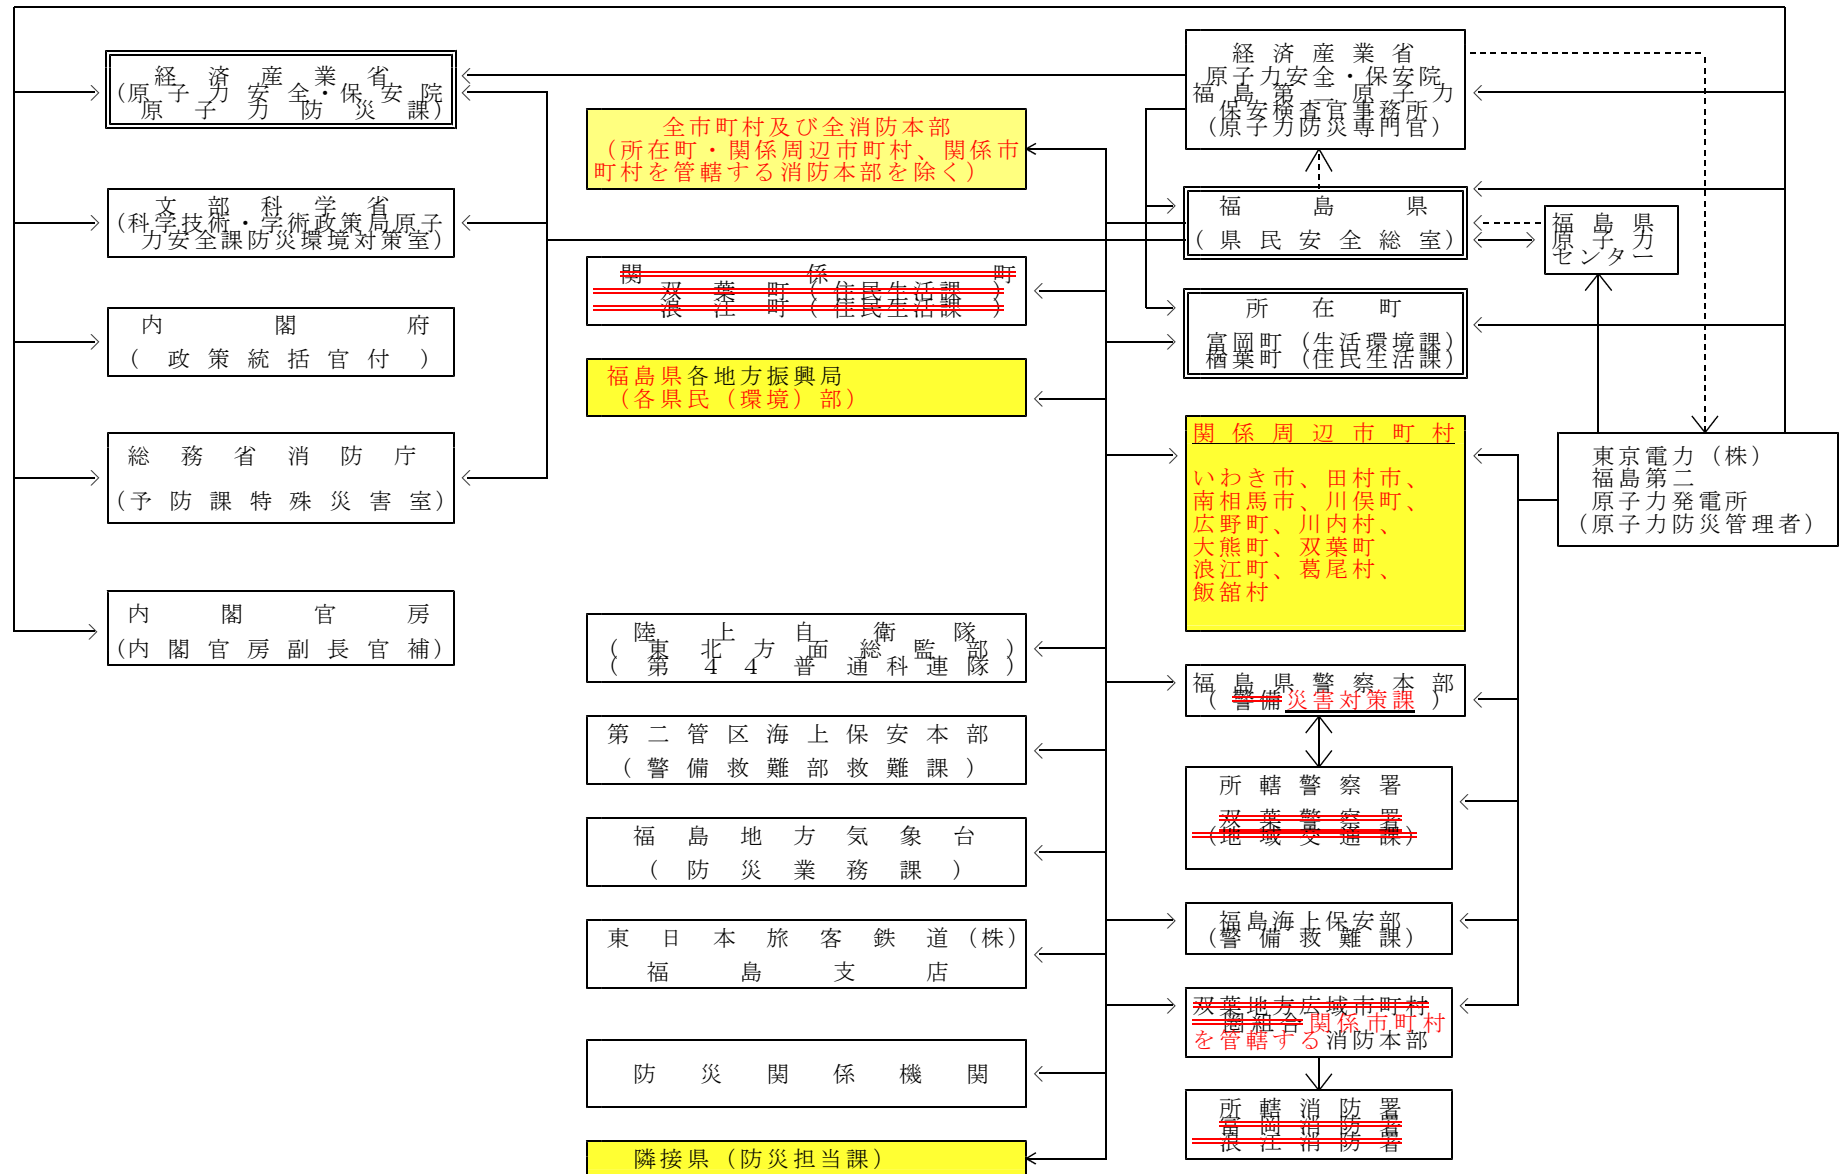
経済産業省
（原子力安全・保安院原子力防災課）

文部科学省
（科学技術・学術政策局原子力安全課防災環境対策室）

内閣府
（政策統括官付）

総務省消防庁
（予防課特殊災害室）

内閣官房
（内閣官房副長官補）

全市町村及び全消防本部
（所在町・関係周辺市町村、関係市町村を管轄する消防本部を除く）

関係町
双葉町（住民生活課）
浪江町（住民生活課）

福島県各地方振興局
（各県民（環境）部）

陸上自衛隊
（東北方面総監部）
（第44普通科連隊）

第二管区海上保安本部
（警備救難部救難課）

福島地方気象台
（防災業務課）

東日本旅客鉄道（株）
福島支店

防災関係機関

隣接県（防災担当課）

経済産業省
原子力安全・保安院
福島第二原子力保安検査官事務所
（原子力防災専門官）

福島県
（県民安全総室）

福島県原子力センター

所在町
富岡町（生活環境課）
楢葉町（住民生活課）

関係周辺市町村
いわき市、田村市、南相馬市、川俣町、広野町、川内村、大熊町、双葉町、浪江町、葛尾村、飯舘村

東京電力（株）
福島第二
原子力発電所
（原子力防災管理者）

福島県警察本部
（警備災害対策課）

所轄警察署
双葉警察署
（地域交通課）

福島海上保安部
（警備救難課）

双葉地方広域市町村圏組合関係市町村を管轄する消防本部

所轄消防署
富岡消防署
浪江消防署